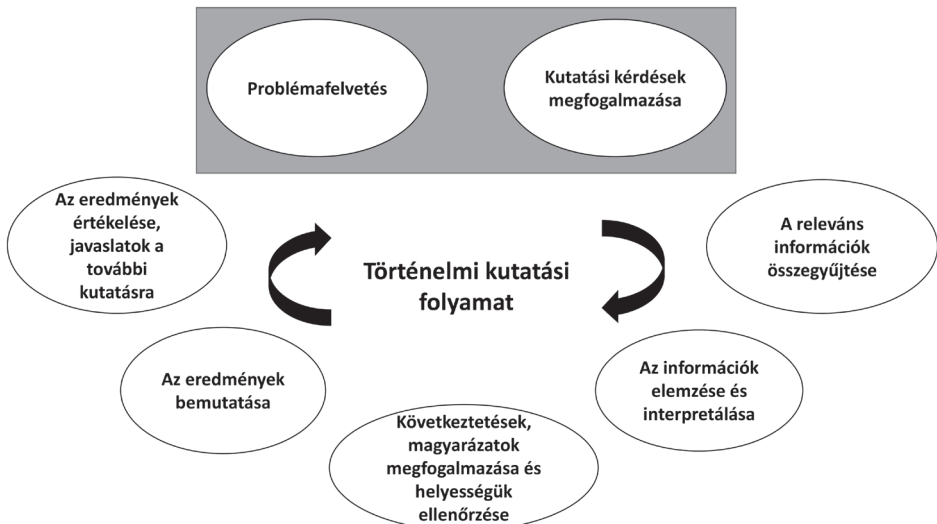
Problémafelvetés

Kutatási kérdések megfogalmazása

A releváns információk összegyűjtése

Az információk elemzése és interpretálása

Következtetések, magyarázatok megfogalmazása és helyességük ellenőrzése

Az eredmények bemutatása

Az eredmények értékelése, javaslatok a további kutatásra

Történelmi kutatási folyamat